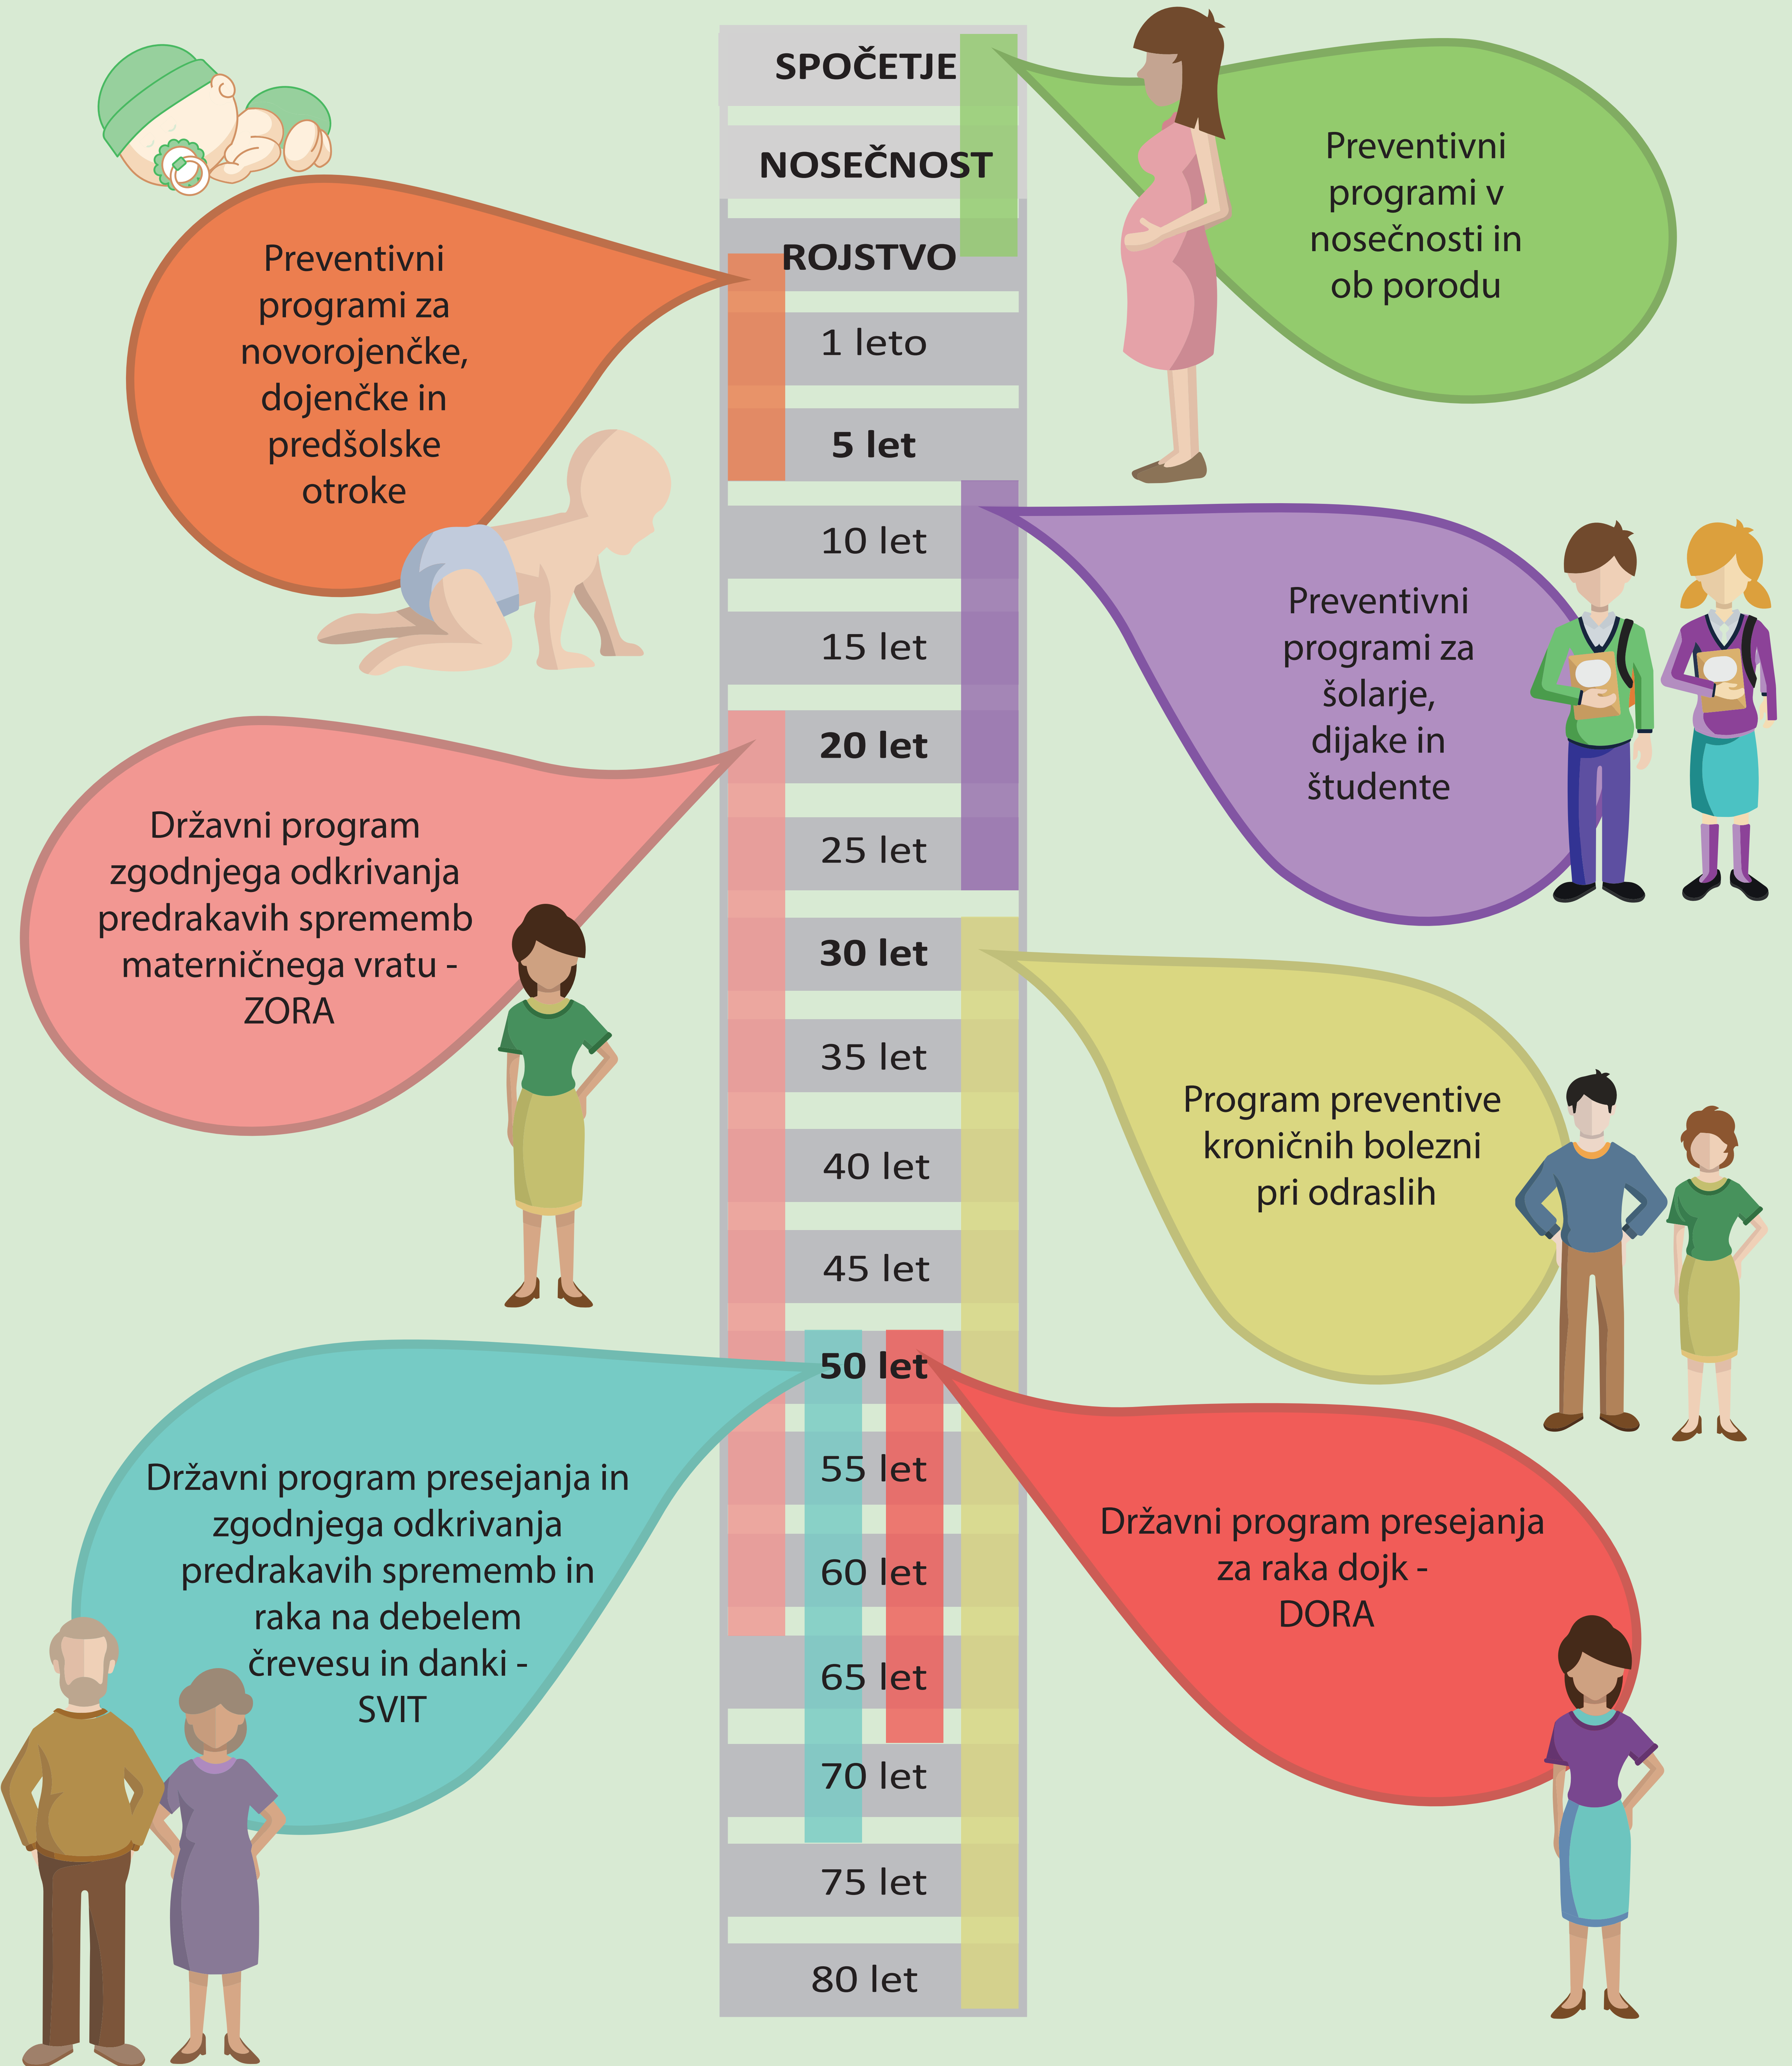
SPOČETJE

NOSEČNOST

ROJSTVO

1 leto

5 let

10 let

15 let

20 let

25 let

30 let

35 let

40 let

45 let

50 let

55 let

60 let

65 let

70 let

75 let

80 let

Preventivni programi v nosečnosti in ob porodu

Preventivni programi za novorojenčke, dojenčke in predšolske otroke

Preventivni programi za šolarje, dijake in študente

Državni program zgodnjega odkrivanja predrakavih sprememb materničnega vratu - ZORA

Program preventive kroničnih bolezni pri odraslih

Državni program presejanja in zgodnjega odkrivanja predrakavih sprememb in raka na debelem črevesu in danki - SVIT

Državni program presejanja za raka dojk - DORA